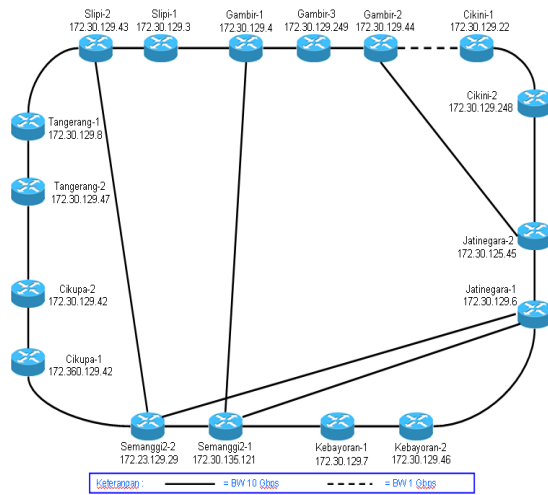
Slipi-2
172.30.129.43

Slipi-1
172.30.129.3

Gambir-1
172.30.129.4

Gambir-3
172.30.129.249

Gambir-2
172.30.129.44

Cikini-1
172.30.129.22

Cikini-2
172.30.129.248

Tangerang-1
172.30.129.8

Tangerang-2
172.30.129.47

Jatinegara-2
172.30.125.45

Jatinegara-1
172.30.129.6

Cikupa-2
172.30.129.42

Cikupa-1
172.360.129.42

Semanggi2-2
172.23.129.29

Semanggi2-1
172.30.135.121

Kebayoran-1
172.30.129.7

Kebayoran-2
172.30.129.46

Keterangan : = BW 10 Gbps = BW 1 Gbps